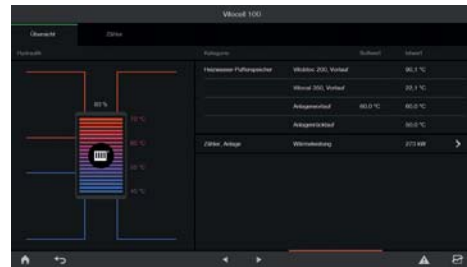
Vitocell 100

Übersicht | Zähler

Hydraulik

83 %

70 °C

60 °C

50 °C

40 °C

| Kategorie | | Sollwert | Istwert |
|---|---|---|---|
| Heizwasser-Pufferspeicher | Vitoblo 200, Vorlauf | | 90,1 °C |
| | Vitocal 350, Vorlauf | | 23,1 °C |
| | Anlagenvorlauf | 60,0 °C | 60,0 °C |
| | Anlagenrücklauf | | 60,0 °C |
| Zähler, Anlage | Wärmeleistung | | 273 kW |